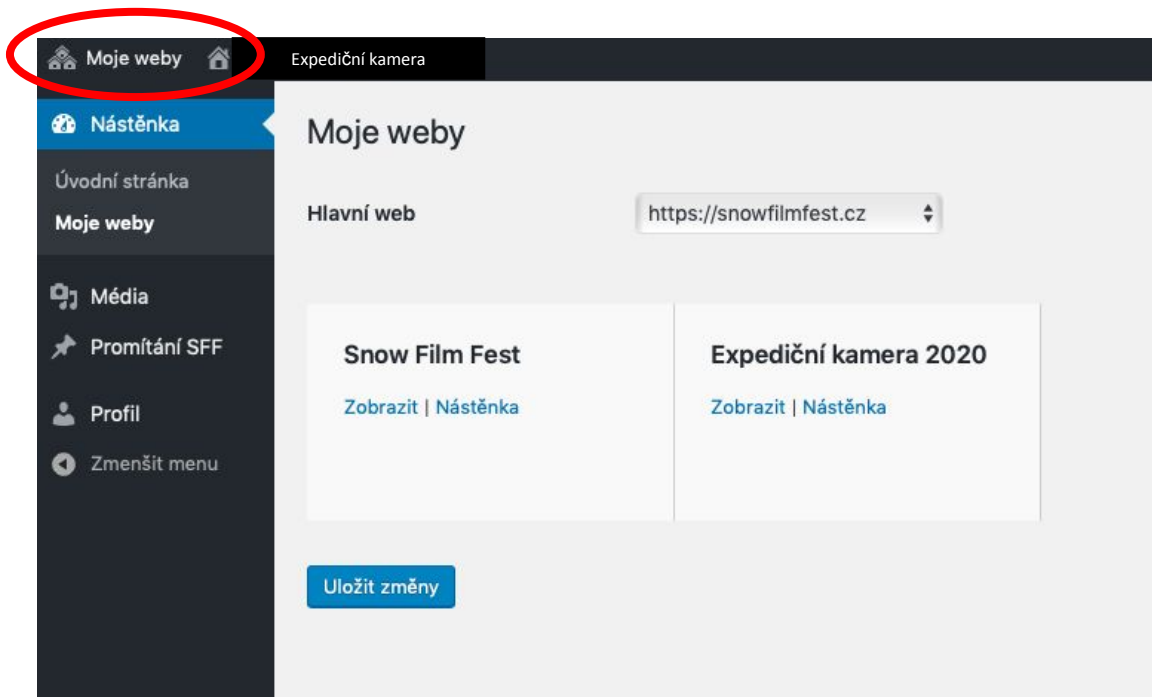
Moje weby

Expediční kamera

Nástěnka

Úvodní stránka

Moje weby

Média

Promítání SFF

Profil

Zmenšit menu

Moje weby

Hlavní web

https://snowfilmfest.cz

Snow Film Fest

Zobrazit | Nástěnka

Expediční kamera 2020

Zobrazit | Nástěnka

Uložit změny